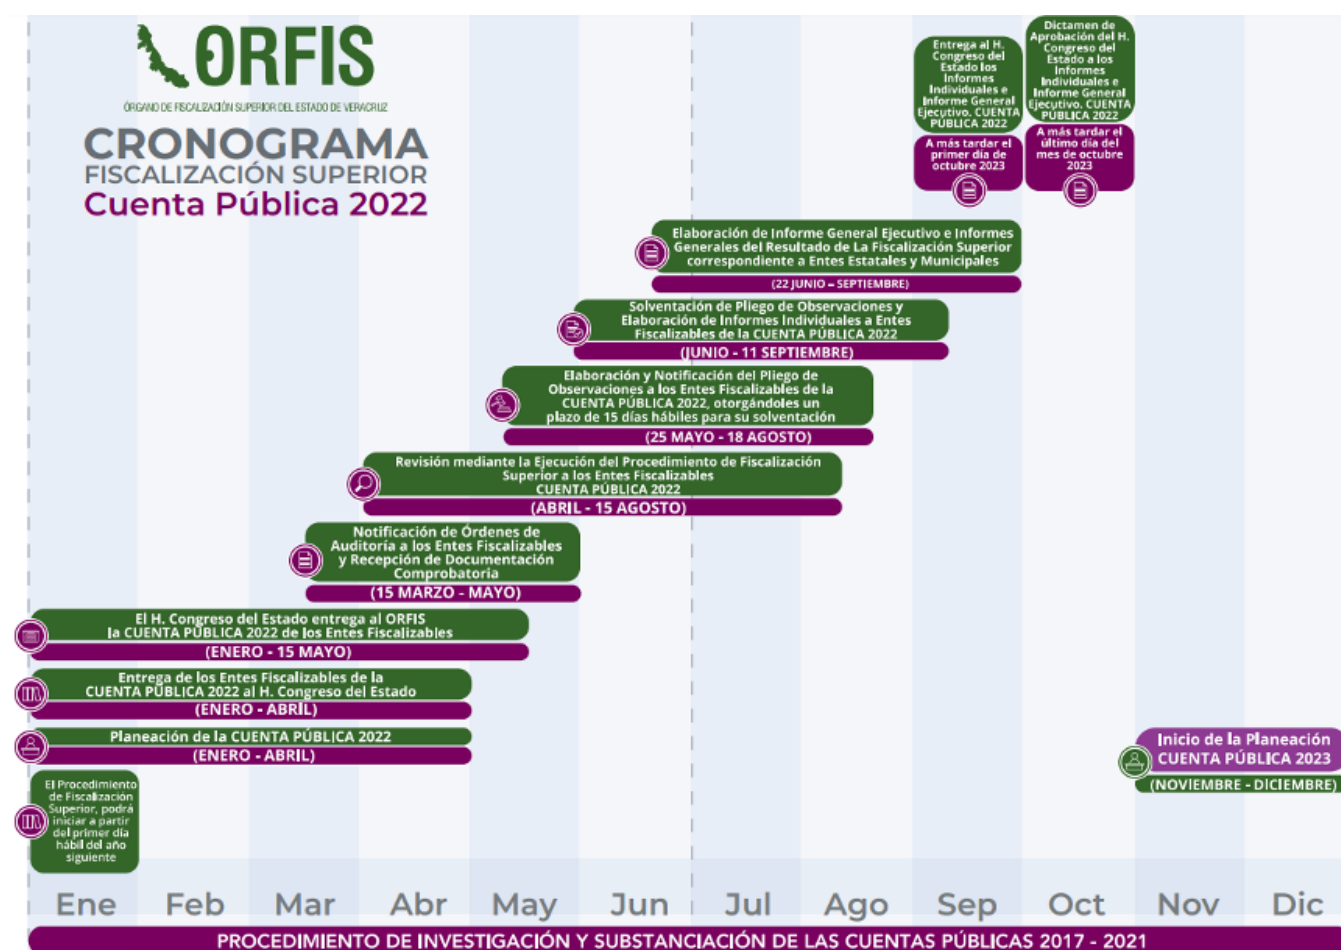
ORFIS
ÓRGANO DE FISCALIZACIÓN SUPERIOR DEL ESTADO DE VERACRUZ

CRONOGRAMA
FISCALIZACIÓN SUPERIOR
Cuenta Pública 2022

Entrega al H. Congreso del Estado los Informes Individuales e Informe General Ejecutivo. CUENTA PÚBLICA 2022
A más tardar el primer día de octubre 2023

Dictamen de Aprobación del H. Congreso del Estado a los Informes Individuales e Informe General Ejecutivo. CUENTA PÚBLICA 2022
A más tardar el último día del mes de octubre 2023

Elaboración de Informe General Ejecutivo e Informes Generales del Resultado de La Fiscalización Superior correspondiente a Entes Estatales y Municipales
(22 JUNIO – SEPTIEMBRE)

Solventación de Pliego de Observaciones y Elaboración de Informes Individuales a Entes Fiscalizables de la CUENTA PÚBLICA 2022
(JUNIO - 11 SEPTIEMBRE)

Elaboración y Notificación del Pliego de Observaciones a los Entes Fiscalizables de la CUENTA PÚBLICA 2022, otorgándoles un plazo de 15 días hábiles para su solventación
(25 MAYO - 18 AGOSTO)

Revisión mediante la Ejecución del Procedimiento de Fiscalización Superior a los Entes Fiscalizables CUENTA PÚBLICA 2022
(ABRIL - 15 AGOSTO)

Notificación de Órdenes de Auditoría a los Entes Fiscalizables y Recepción de Documentación Comprobatoria
(15 MARZO - MAYO)

El H. Congreso del Estado entrega al ORFIS la CUENTA PÚBLICA 2022 de los Entes Fiscalizables
(ENERO - 15 MAYO)

Entrega de los Entes Fiscalizables de la CUENTA PÚBLICA 2022 al H. Congreso del Estado
(ENERO - ABRIL)

Planeación de la CUENTA PÚBLICA 2022
(ENERO - ABRIL)

Inicio de la Planeación CUENTA PÚBLICA 2023
(NOVIEMBRE - DICIEMBRE)

El Procedimiento de Fiscalización Superior, podrá iniciar a partir del primer día hábil del año siguiente

Ene Feb Mar Abr May Jun Jul Ago Sep Oct Nov Dic

PROCEDIMIENTO DE INVESTIGACIÓN Y SUBSTANCIACIÓN DE LAS CUENTAS PÚBLICAS 2017 - 2021